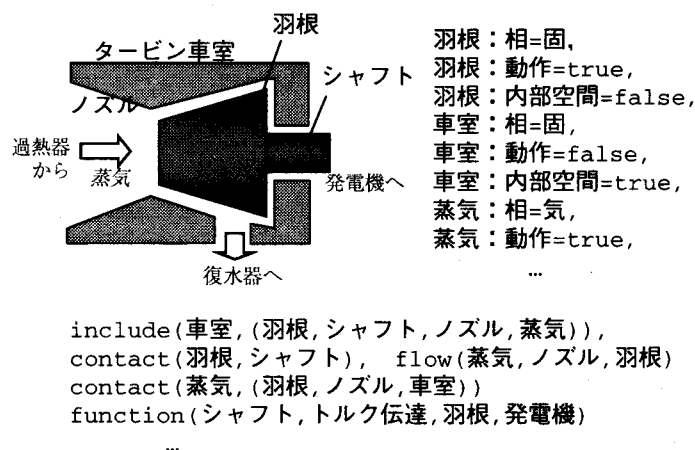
羽根
タービン車室
ノズル
シャフト
過熱器から
蒸気
発電機へ
復水器へ

羽根：相=固,
羽根：動作=true,
羽根：内部空間=false,
車室：相=固,
車室：動作=false,
車室：内部空間=true,
蒸気：相=気,
蒸気：動作=true,
…

include(車室,(羽根,シャフト,ノズル,蒸気)),
contact(羽根,シャフト), flow(蒸気,ノズル,羽根)
contact(蒸気,(羽根,ノズル,車室))
function(シャフト,トルク伝達,羽根,発電機)
…